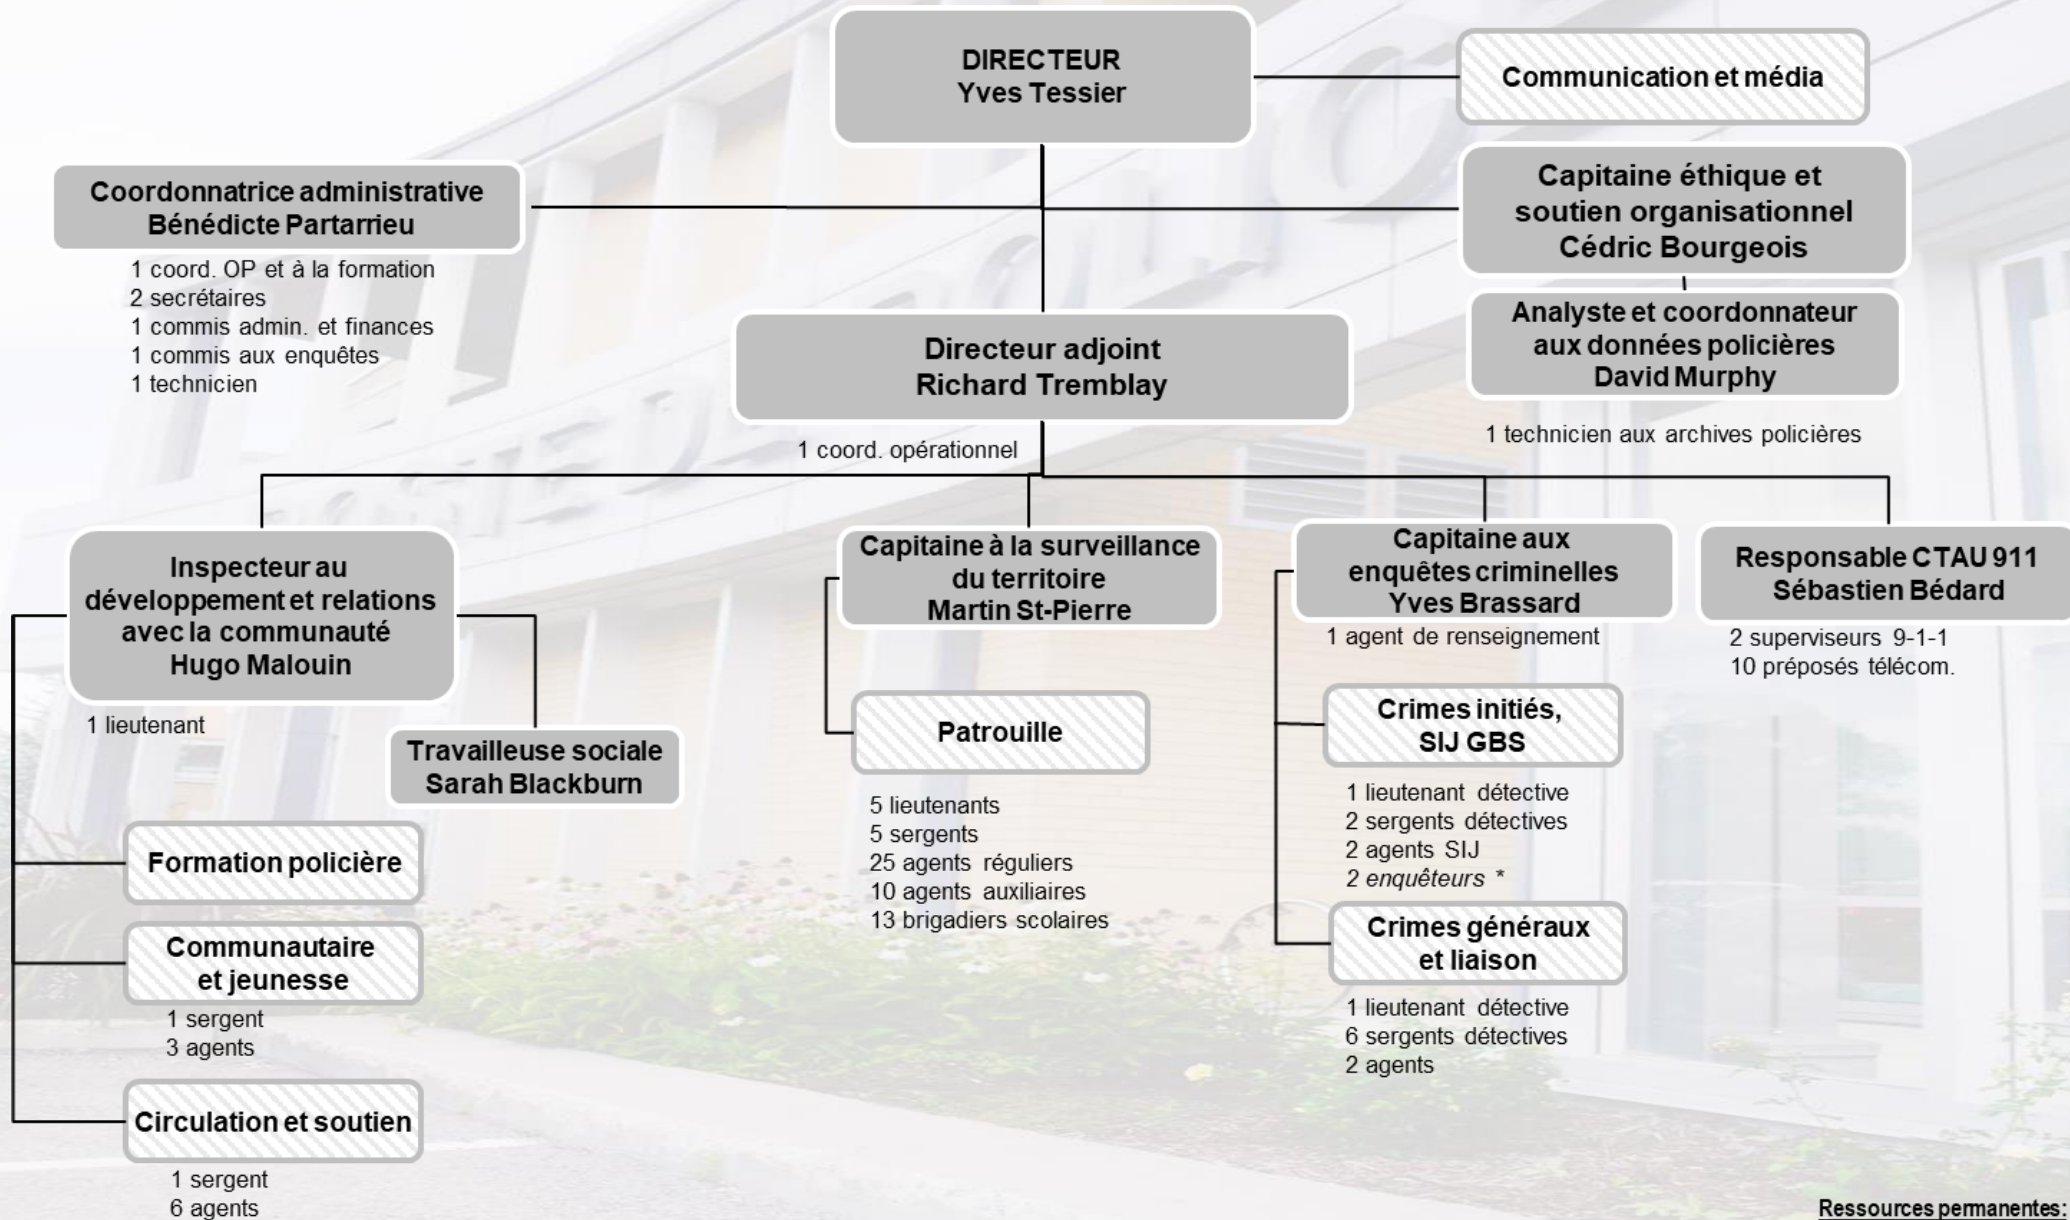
DIRECTEUR
Yves Tessier

Communication et média

Coordonnatrice administrative
Bénédicte Partarrieu

1 coord. OP et à la formation
2 secrétaires
1 commis admin. et finances
1 commis aux enquêtes
1 technicien

Capitaine éthique et soutien organisationnel
Cédric Bourgeois

Analyste et coordonnateur aux données policières
David Murphy

1 technicien aux archives policières

Directeur adjoint
Richard Tremblay

1 coord. opérationnel

Inspecteur au développement et relations avec la communauté
Hugo Malouin

1 lieutenant

Travailleuse sociale
Sarah Blackburn

Formation policière

Communautaire et jeunesse

1 sergent
3 agents

Circulation et soutien

1 sergent
6 agents

Capitaine à la surveillance du territoire
Martin St-Pierre

Patrouille

5 lieutenants
5 sergents
25 agents réguliers
10 agents auxiliaires
13 brigadiers scolaires

Capitaine aux enquêtes criminelles
Yves Brassard

1 agent de renseignement

Crimes initiés, SIJ GBS

1 lieutenant détective
2 sergents détectives
2 agents SIJ
*2 enquêteurs* *

Crimes généraux et liaison

1 lieutenant détective
6 sergents détectives
2 agents

Responsable CTAU 911
Sébastien Bédard

2 superviseurs 9-1-1
10 préposés télécom.

Ressources permanentes: